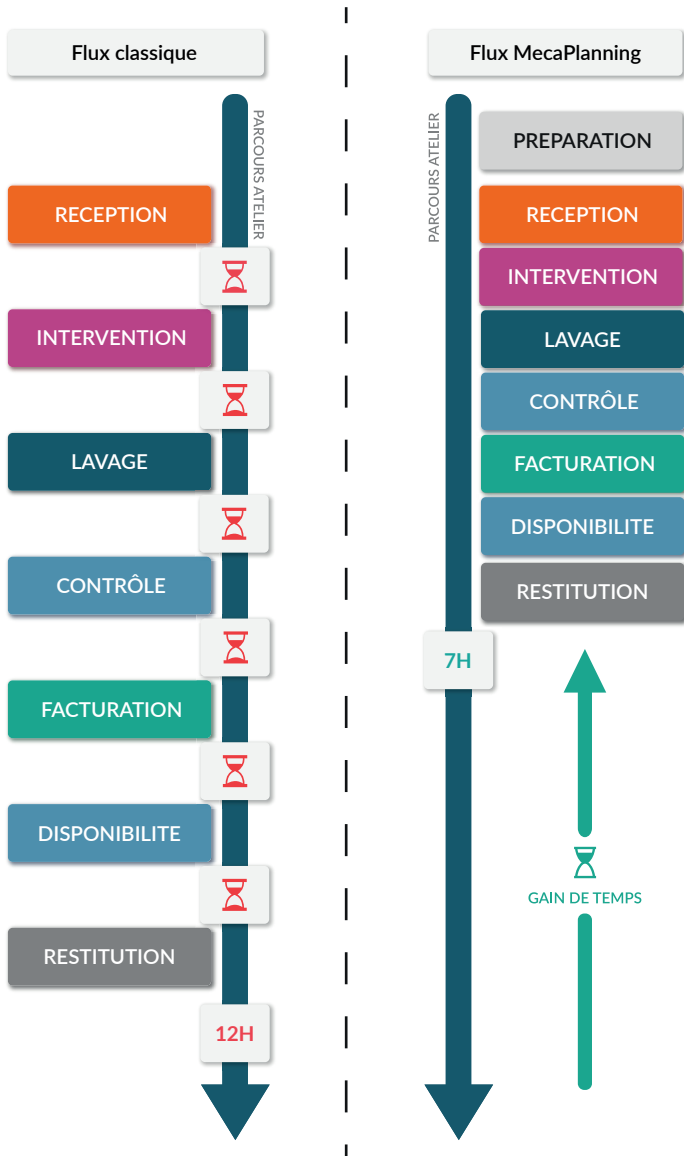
Flux classique

PARCOURS ATELIER

RECEPTION

INTERVENTION

LAVAGE

CONTRÔLE

FACTURATION

DISPONIBILITE

RESTITUTION

12H

Flux MecaPlanning

PARCOURS ATELIER

PREPARATION

RECEPTION

INTERVENTION

LAVAGE

CONTRÔLE

FACTURATION

DISPONIBILITE

RESTITUTION

7H

GAIN DE TEMPS